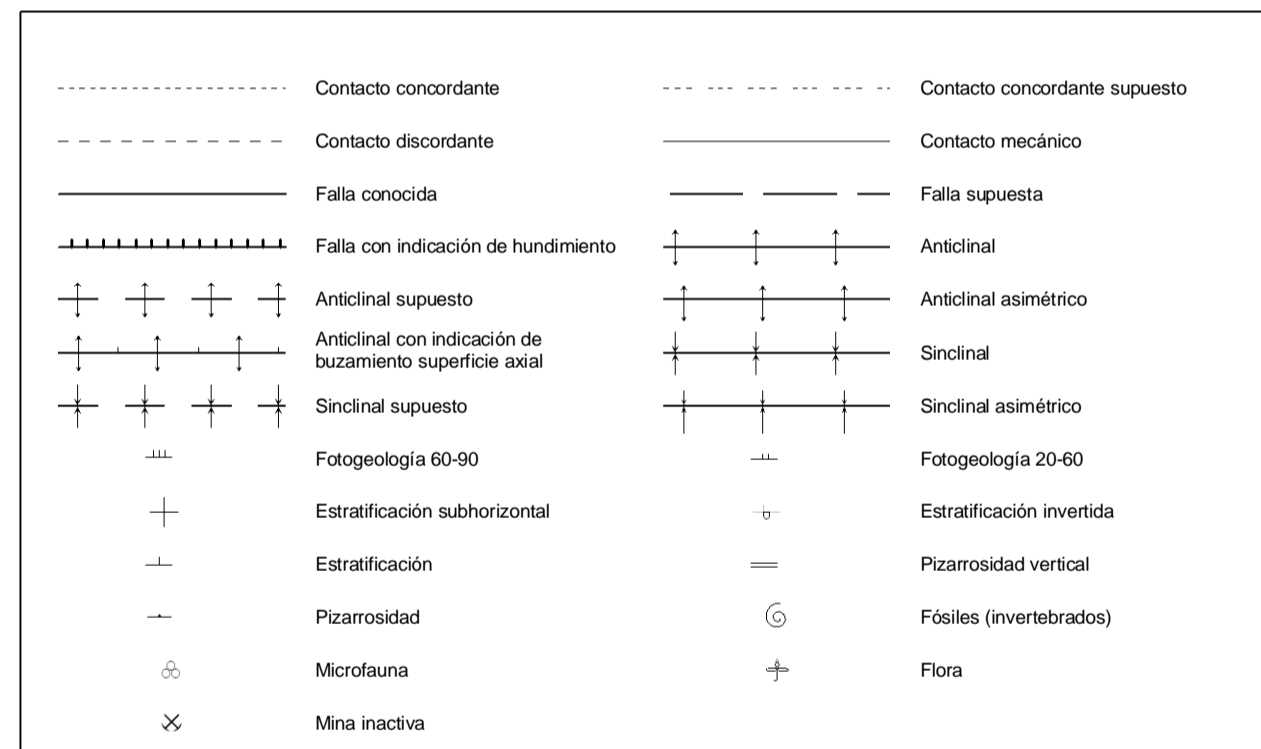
Contacto concordante
Contacto concordante supuesto
Contacto discordante
Contacto mecánico
Falla conocida
Falla supuesta
Falla con indicación de hundimiento
Anticlinal
Anticlinal supuesto
Anticlinal asimétrico
Anticlinal con indicación de buzamiento superficie axial
Sinclinal
Sinclinal supuesto
Sinclinal asimétrico
Fotogeología 60-90
Fotogeología 20-60
Estratificación subhorizontal
Estratificación invertida
Estratificación
Pizarrosidad vertical
Pizarrosidad
Fósiles (invertebrados)
Microfauna
Flora
Mina inactiva